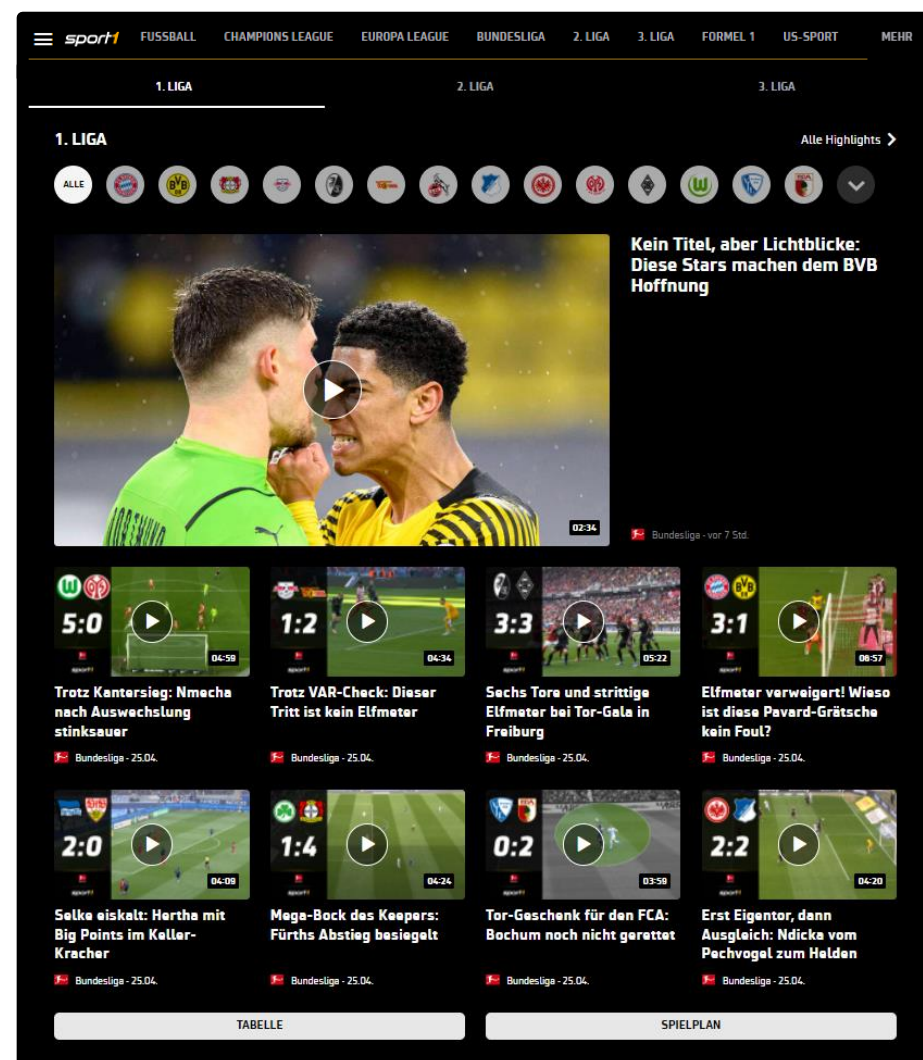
sport1 FUSSBALL CHAMPIONS LEAGUE EUROPA LEAGUE BUNDESLIGA 2. LIGA 3. LIGA FORMEL 1 US-SPORT MEHR

1. LIGA 2. LIGA 3. LIGA

1. LIGA

Alle Highlights >

ALLE

Kein Titel, aber Lichtblicke: Diese Stars machen dem BVB Hoffnung

02:34

Bundesliga - vor 7 Std.

5:0 04:59

Trotz Kantersieg: Nmecha nach Auswechslung stinksauer

Bundesliga - 25.04.

1:2 04:34

Trotz VAR-Check: Dieser Tritt ist kein Elfmeter

Bundesliga - 25.04.

3:3 05:22

Sechs Tore und strittige Elfmeter bei Tor-Gala in Freiburg

Bundesliga - 25.04.

3:1 08:57

Elfmeter verweigert! Wieso ist diese Pavard-Grätsche kein Foul?

Bundesliga - 25.04.

2:0 04:09

Selke eiskalt: Hertha mit Big Points im Keller-Kracher

Bundesliga - 25.04.

1:4 04:24

Mega-Bock des Keepers: Fürths Abstieg besiegelt

Bundesliga - 25.04.

0:2 03:59

Tor-Geschenk für den FCA: Bochum noch nicht gerettet

Bundesliga - 25.04.

2:2 04:20

Erst Eigentor, dann Ausgleich: Ndicka vom Pechvogel zum Helden

Bundesliga - 25.04.

TABELLE

SPIELPLAN